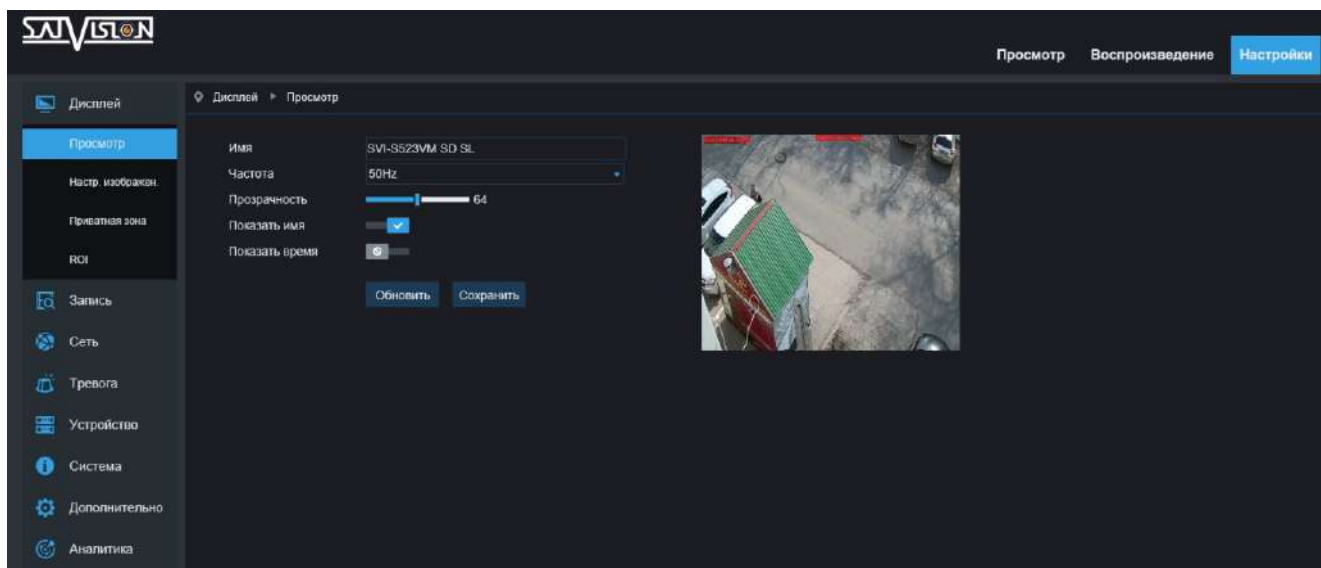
SATVISION

Просмотр Воспроизведение Настройки

Дисплей
Просмотр
Настр. изображен.
Приватная зона
ROI
Запись
Сеть
Тревога
Устройство
Система
Дополнительно
Аналитика

Дисплей ▸ Просмотр

Имя SVI-S523VM SD SL
Частота 50Hz
Прозрачность 64
Показать имя
Показать время

Обновить Сохранить